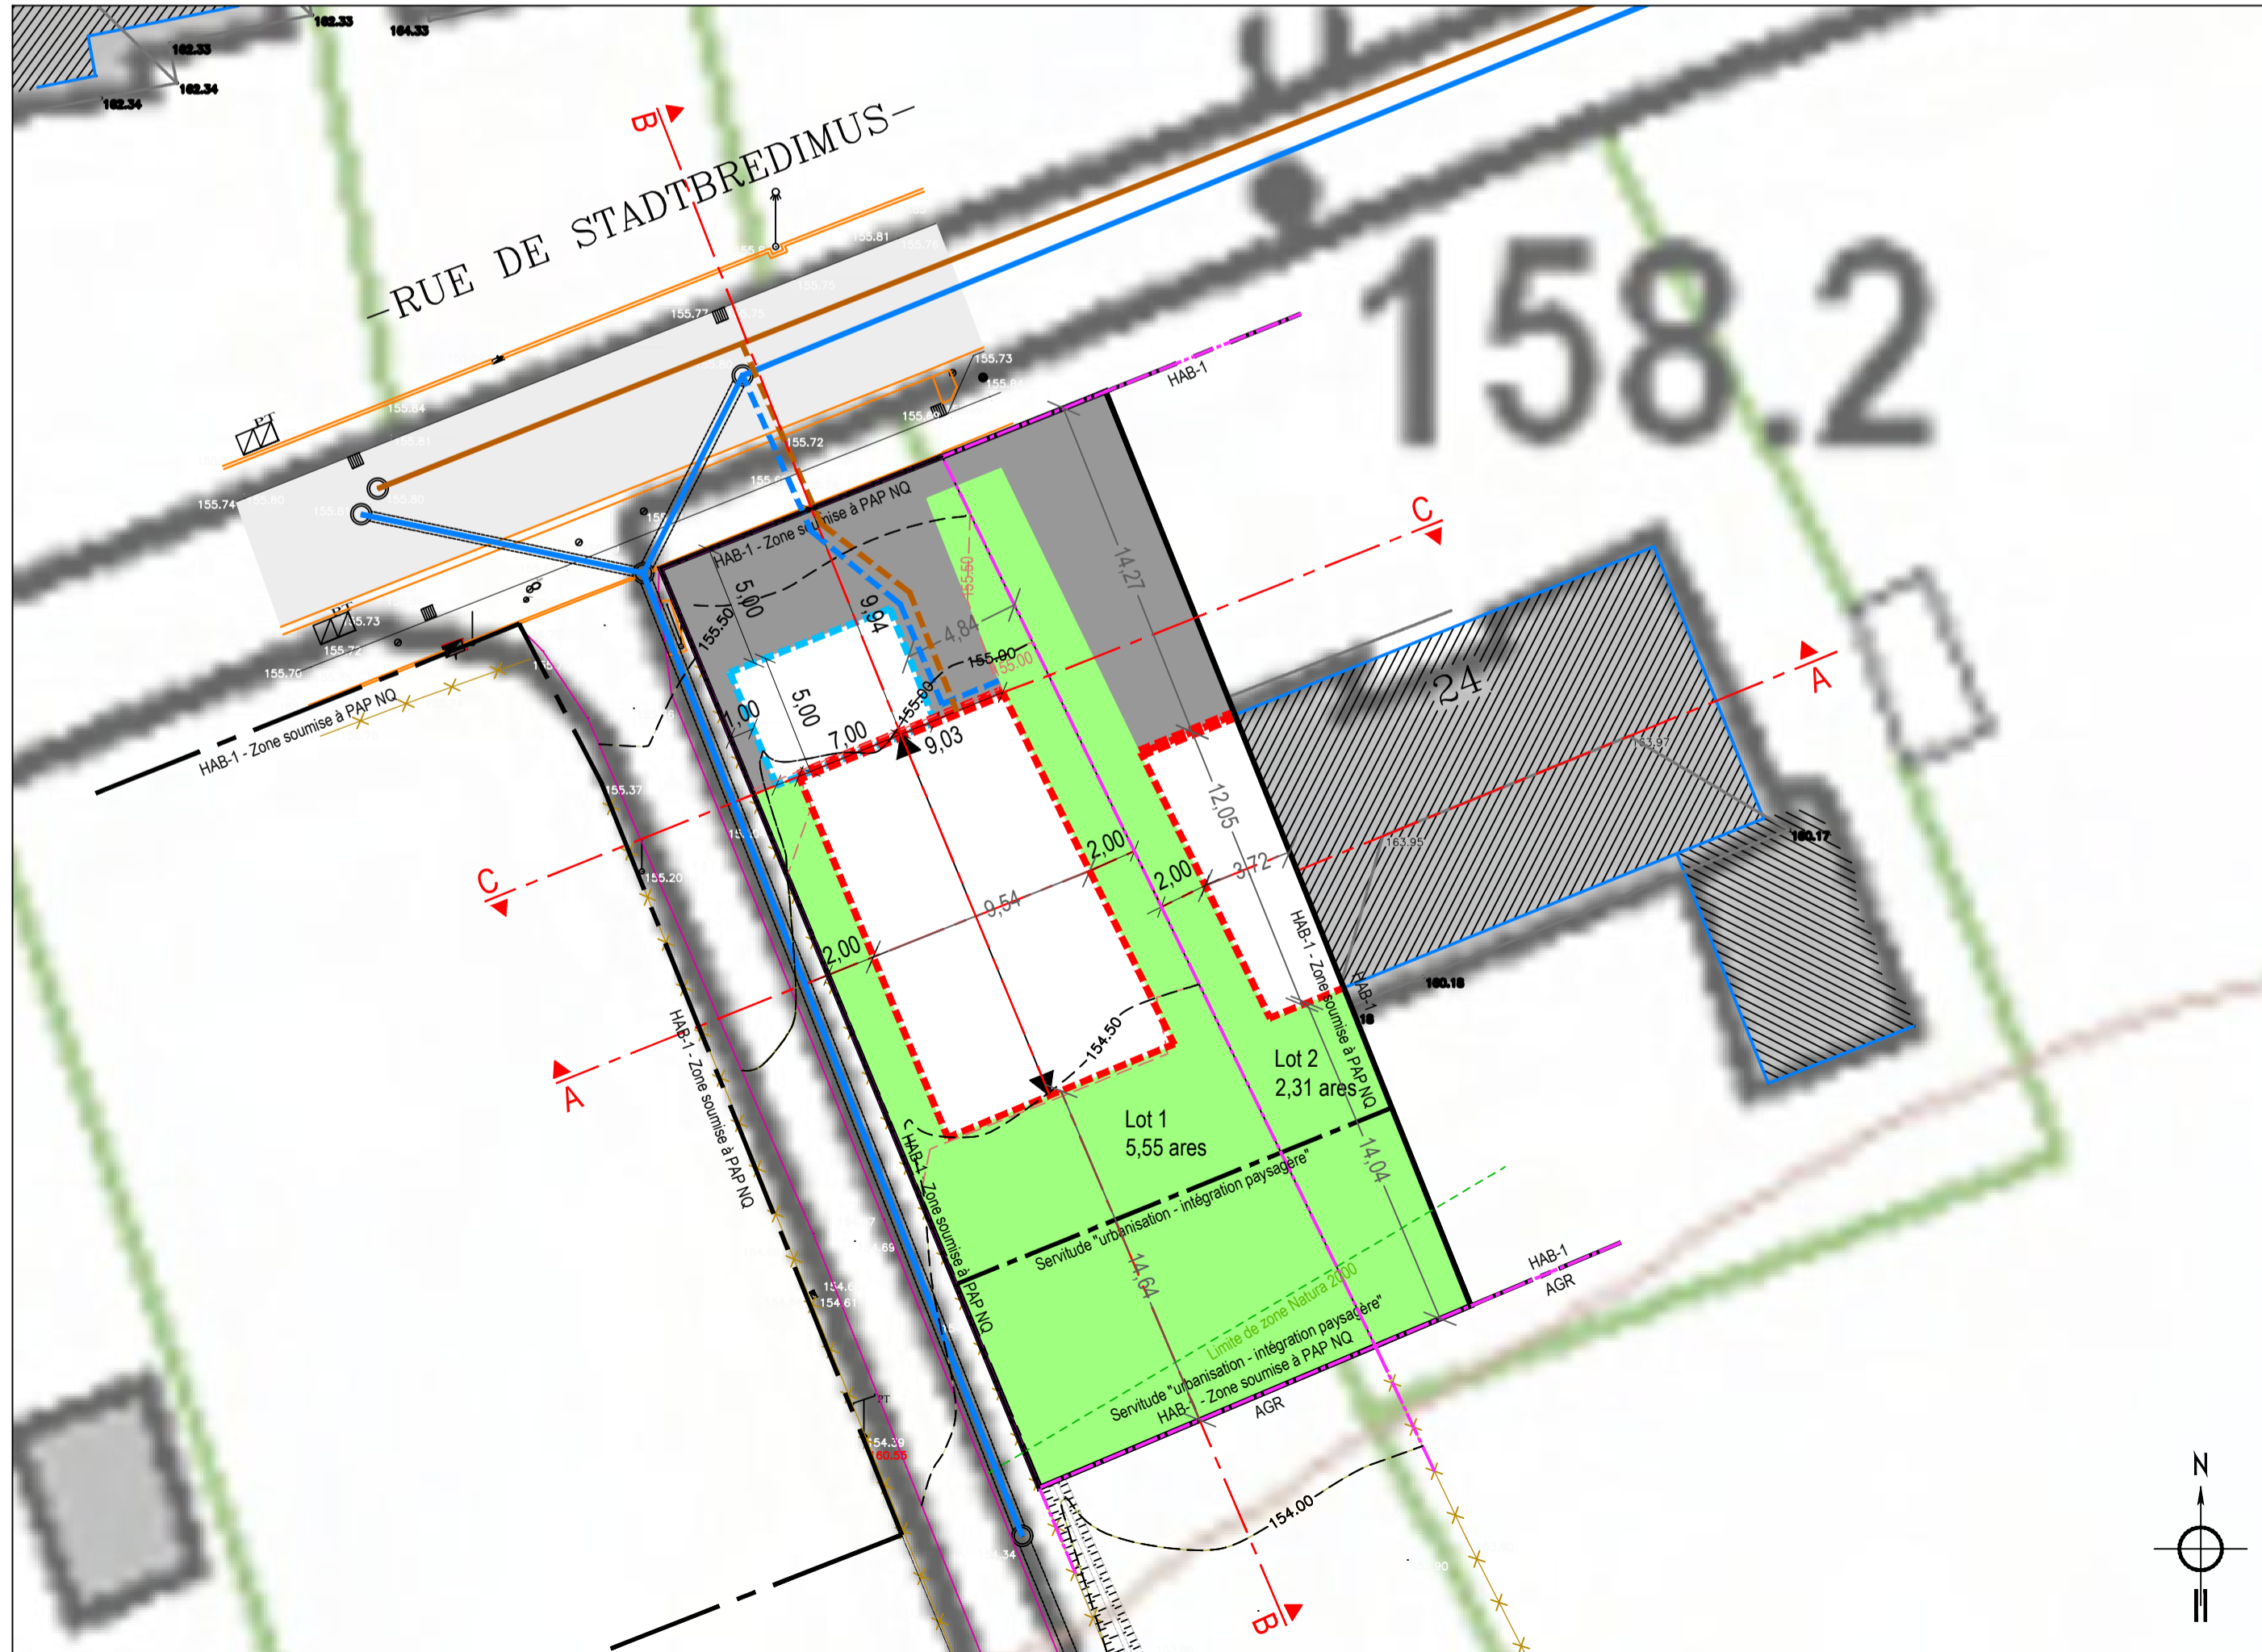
162.33
164.33
162.33
162.34
162.34
B
RUE DE STADTBREDIMUS
158.2
155.81
155.76
155.75
155.72
155.75
155.73
155.84
155.81
155.72
155.74
155.80
155.80
155.73
155.72
155.70
HAB-1
HAB-1 - Zone soumise à PAP NQ
5,00
9,94
4,84
155.50
155.00
155.00
155.50
14,27
C
A
24
5,00
7,00
1,00
9,03
155.37
155.20
HAB-1 - Zone soumise à PAP NQ
C
2,00
2,00
2,00
9,54
3,72
12,05
163.97
163.95
160.17
160.18
HAB-1 - Zone soumise à PAP NQ
HAB-1
154.50
A
HAB-1 - Zone soumise à PAP NQ
Lot 2
2,31 ares
Lot 1
5,55 ares
HAB-1 - Zone soumise à PAP NQ
14,04
Servitude "urbanisation - intégration paysagère"
14,64
154.61
154.39
Limite de zone Natura 2000
Servitude "urbanisation - intégration paysagère"
HAB-1 - Zone soumise à PAP NQ
AGR
HAB-1
AGR
154.00
B
N